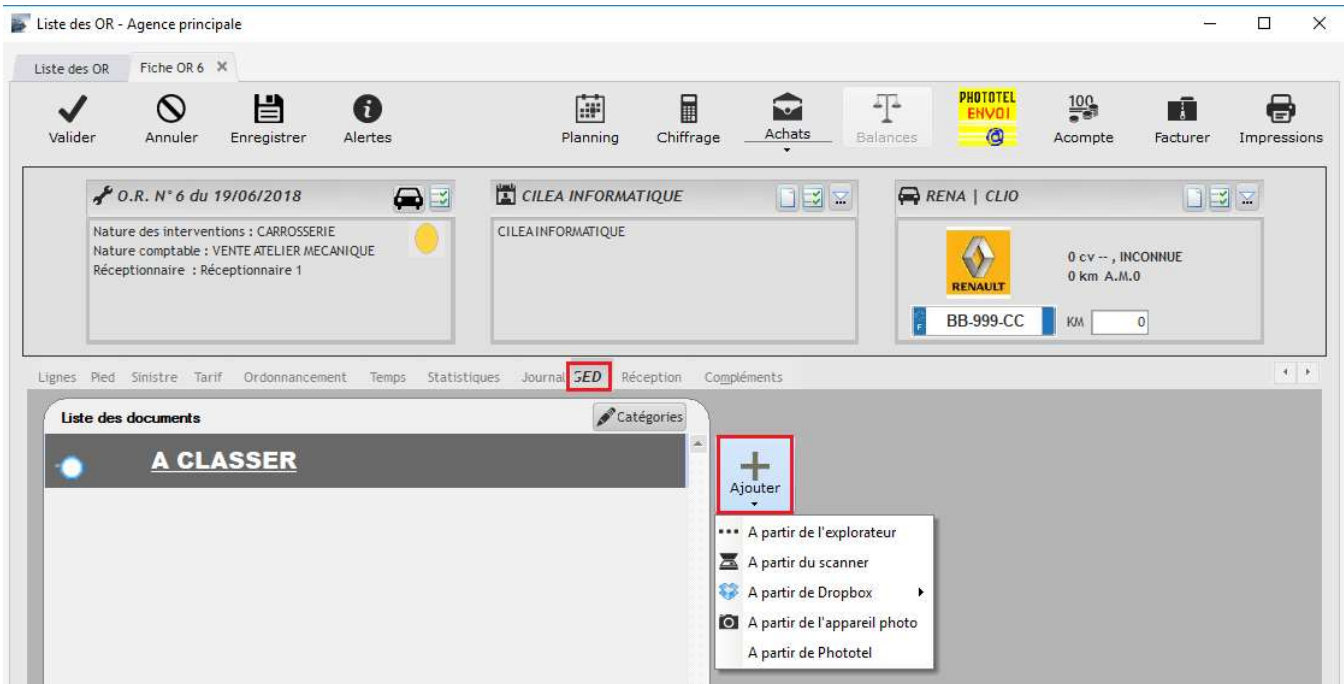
Liste des OR - Agence principale

Liste des OR   Fiche OR 6 ✕

Valider   Annuler   Enregistrer   Alertes   Planning   Chiffrage   Achats   Balances   PHOTOTEL ENVOI   Acompte   Facturer   Impressions

O.R. N° 6 du 19/06/2018

Nature des interventions : CARROSSERIE
Nature comptable : VENTE ATELIER MECANIQUE
Réceptionnaire : Réceptionnaire 1

CILEA INFORMATIQUE

CILEA INFORMATIQUE

RENA | CLIO

RENAULT

0 cv -- , INCONNUE
0 km A.M.0

BB-999-CC   KM 0

Lignes   Pied   Sinistre   Tarif   Ordonnancement   Temps   Statistiques   Journal   GED   Réception   Compléments

Liste des documents

Catégories

A CLASSER

Ajouter

A partir de l'explorateur
A partir du scanner
A partir de Dropbox
A partir de l'appareil photo
A partir de Phototel